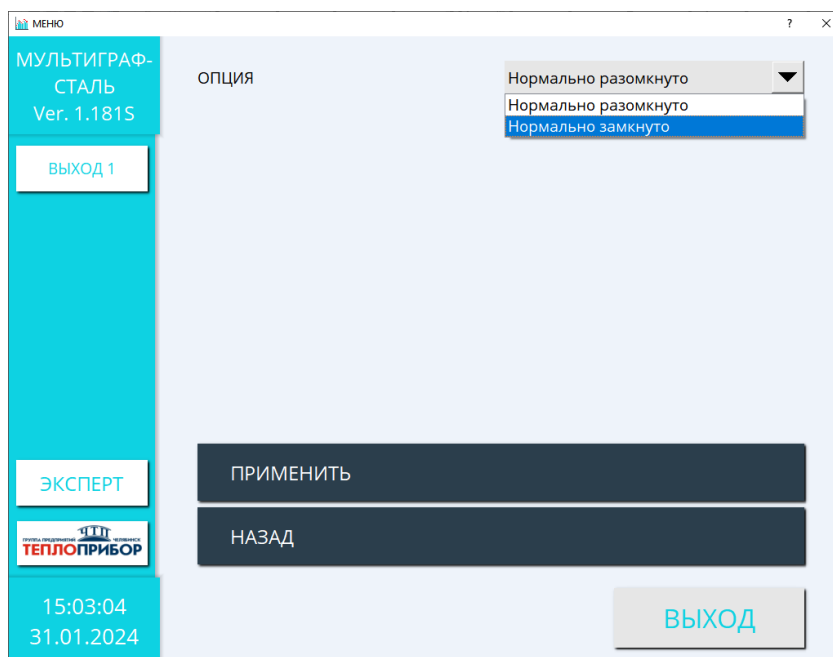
МЕНЮ

?

✕

МУЛЬТИГРАФ-СТАЛЬ
Ver. 1.181S

ВЫХОД 1

ОПЦИЯ

Нормально разомкнуто

Нормально разомкнуто
Нормально замкнуто

ПРИМЕНИТЬ

НАЗАД

ЭКСПЕРТ

ГРУППА ПРЕДПРИЯТИЙ ЧЕЛЯБИНСК
ТЕПЛОПРИБОР

15:03:04
31.01.2024

ВЫХОД